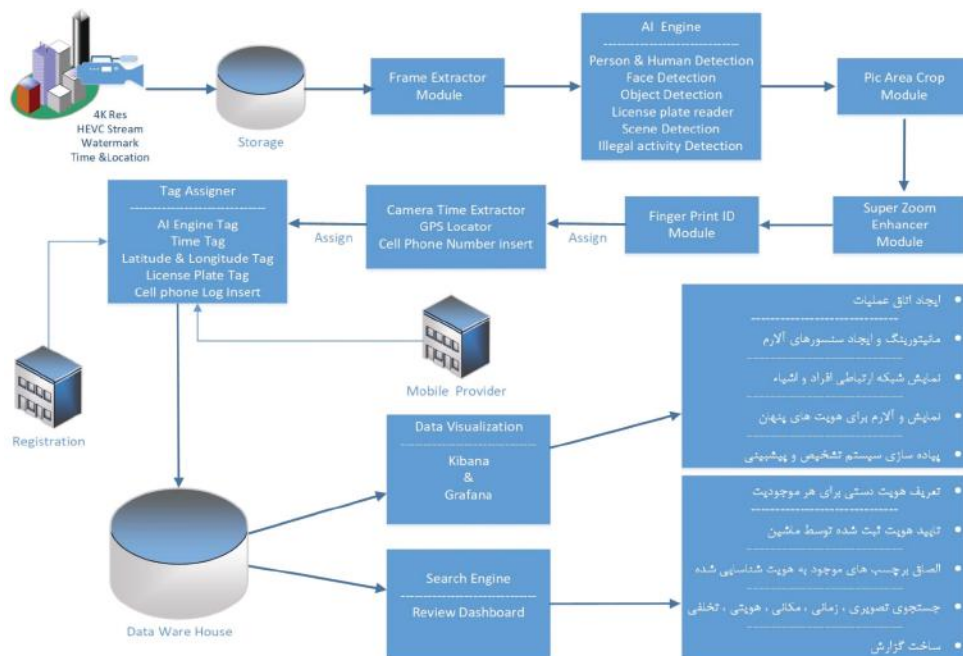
4K Res
HEVC Stream
Watermark
Time &Location

Storage

Frame Extractor
Module

AI Engine
Person & Human Detection
Face Detection
Object Detection
License plate reader
Scene Detection
Illegal activity Detection

Pic Area Crop
Module

Super Zoom
Enhancer
Module

Finger Print ID
Module

Assign

Camera Time Extractor
GPS Locator
Cell Phone Number insert

Assign

Tag Assigner
AI Engine Tag
Time Tag
Latitude & Longitude Tag
License Plate Tag
Cell phone Log Insert

Mobile Provider

Registration

Data Visualization
Kibana
&
Grafana

Search Engine
Review Dashboard

Data Ware House

ایجاد اتاق عملیات
مانیتورینگ و ایجاد سنسورهای آلارم
نمایش شبکه ارتباطی افراد و اشیاء
نمایش و آلارم برای هویت های پنهان
پیاده سازی سیستم تشخیص و پیشبینی

تعریف هویت دستی برای هر موجودیت
تایید هویت ثبت شده توسط ماشین
الصاق برچسب های موجود به هویت شناسایی شده
جستجوی تصویری ، زمانی ، مکانی ، هویتی ، تخلفی
ساخت گزارش